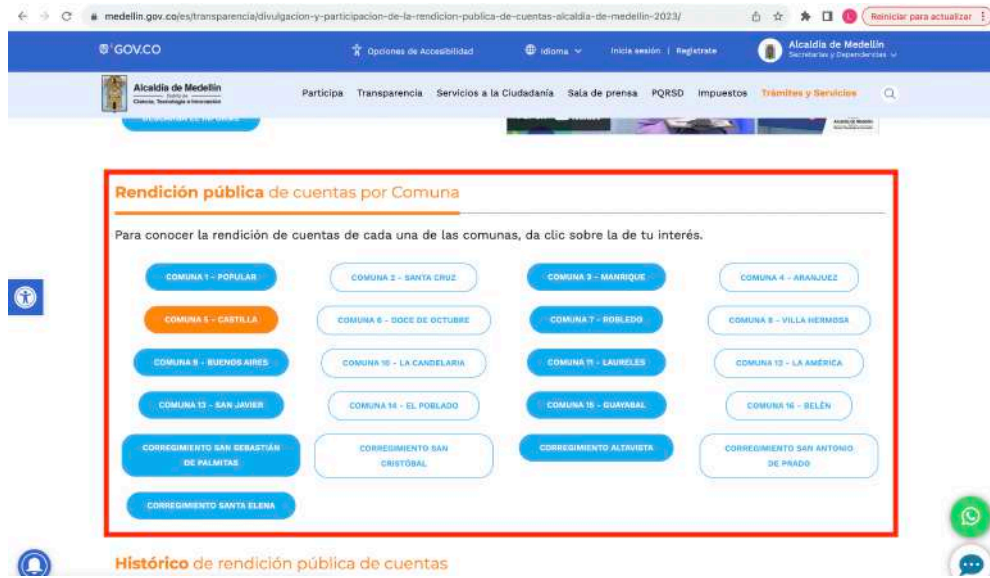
medellin.gov.co/es/transparencia/divulgacion-y-participacion-de-la-rendicion-publica-de-cuentas-alcaldia-de-medellin-2023/

Reiniciar para actualizar

GOV.CO

Opciones de Accesibilidad

Idioma

Inicia sesión | Registrate

Alcaldía de Medellín
Secretarías y Dependencias

Alcaldía de Medellín
Ciencia, Tecnología e Innovación

Participa Transparencia Servicios a la Ciudadanía Sala de prensa PQRSD Impuestos Trámites y Servicios

Rendición pública de cuentas por Comuna

Para conocer la rendición de cuentas de cada una de las comunas, da clic sobre la de tu interés.

COMUNA 1 - POPULAR
COMUNA 2 - SANTA CRUZ
COMUNA 3 - MANRIQUE
COMUNA 4 - ARANJUEZ
COMUNA 5 - CASTILLA
COMUNA 6 - DOCE DE OCTUBRE
COMUNA 7 - ROBLEDO
COMUNA 8 - VILLA HERMOSA
COMUNA 9 - BUENOS AIRES
COMUNA 10 - LA CANDELARIA
COMUNA 11 - LAURELES
COMUNA 12 - LA AMÉRICA
COMUNA 13 - SAN JAVIER
COMUNA 14 - EL POBLADO
COMUNA 15 - GUAYABAL
COMUNA 16 - BELÉN
CORREGIMIENTO SAN SEBASTIÁN DE PALMITAS
CORREGIMIENTO SAN CRISTÓBAL
CORREGIMIENTO ALTAVISTA
CORREGIMIENTO SAN ANTONIO DE PRADO
CORREGIMIENTO SANTA ELENA

Histórico de rendición pública de cuentas